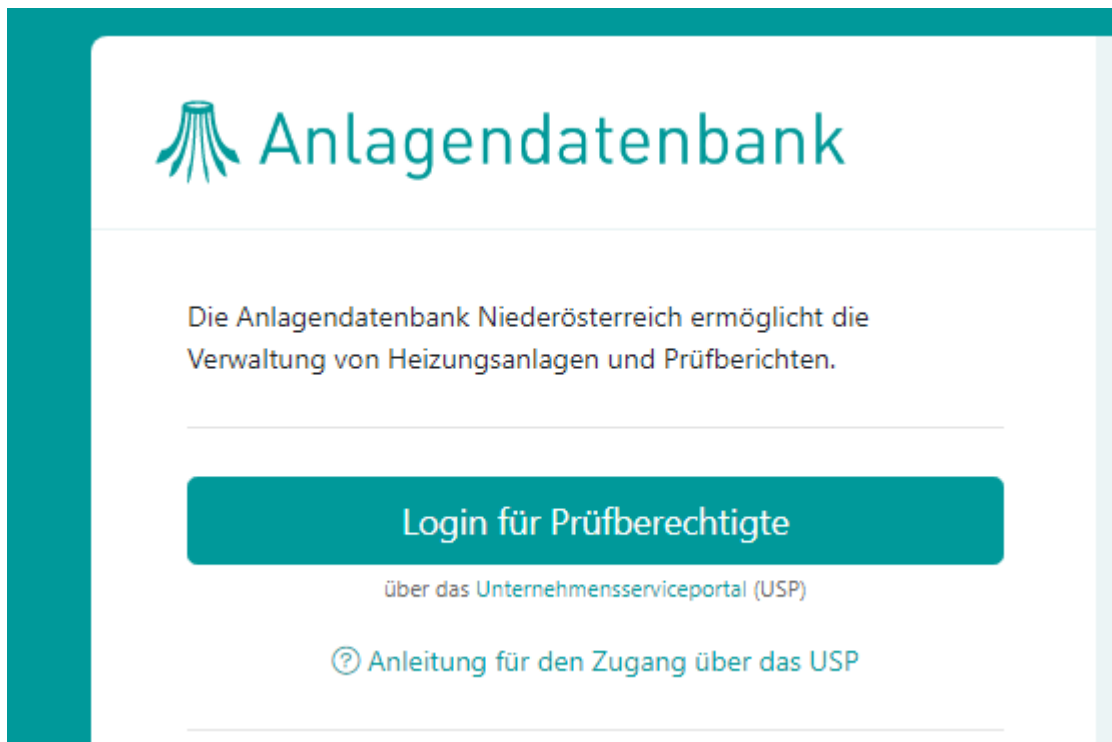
Anlagendatenbank

Die Anlagendatenbank Niederösterreich ermöglicht die Verwaltung von Heizungsanlagen und Prüfberichten.

Login für Prüfberechtigte

über das Unternehmensserviceportal (USP)

? Anleitung für den Zugang über das USP